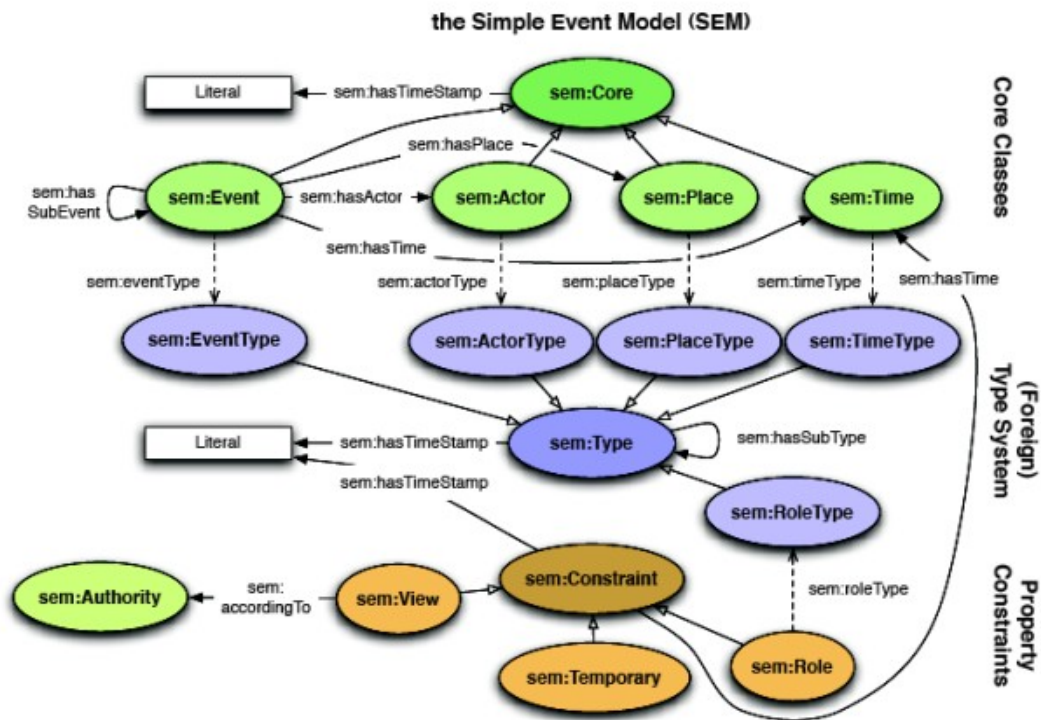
the Simple Event Model (SEM)

Literal

sem:hasTimeStamp

sem:Core

Core Classes

sem:hasPlace

sem:has SubEvent

sem:Event

sem:hasActor

sem:Actor

sem:Place

sem:Time

sem:hasTime

sem:eventType

sem:actorType

sem:placeType

sem:timeType

sem:hasTime

sem:EventType

sem:ActorType

sem:PlaceType

sem:TimeType

(Foreign) Type System

Literal

sem:hasTimeStamp

sem:Type

sem:hasSubType

sem:hasTimeStamp

sem:RoleType

sem:roleType

sem:Authority

sem: accordingTo

sem:View

sem:Constraint

Property Constraints

sem:Temporary

sem:Role